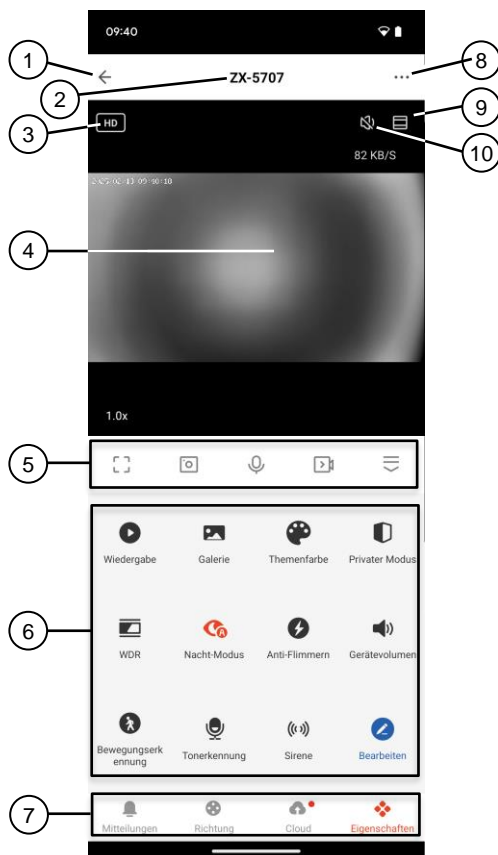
09:40

1

8

ZX-5707

2

3

HD

9

10

82 KB/S

2025-02-13 09:40:10

4

1.0x

5

Wiedergabe

Galerie

Themenfarbe

Privater Modus

6

WDR

Nacht-Modus

Anti-Flimmern

Gerätevolumen

Bewegungserkennung

Tonerkennung

Sirene

Bearbeiten

7

Mitteilungen

Richtung

Cloud

Eigenschaften